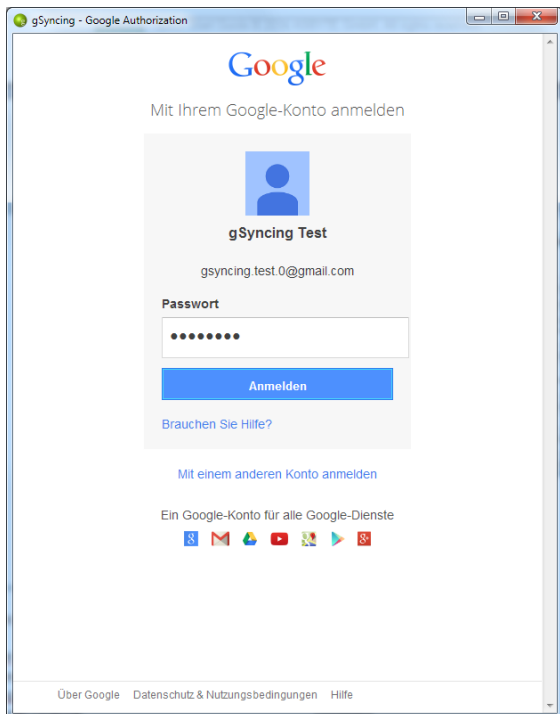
gSyncing - Google Authorization

Google

Mit Ihrem Google-Konto anmelden

gSyncing Test

gsyncing.test.0@gmail.com

Passwort

••••••••

Anmelden

Brauchen Sie Hilfe?

Mit einem anderen Konto anmelden

Ein Google-Konto für alle Google-Dienste

Über Google Datenschutz & Nutzungsbedingungen Hilfe